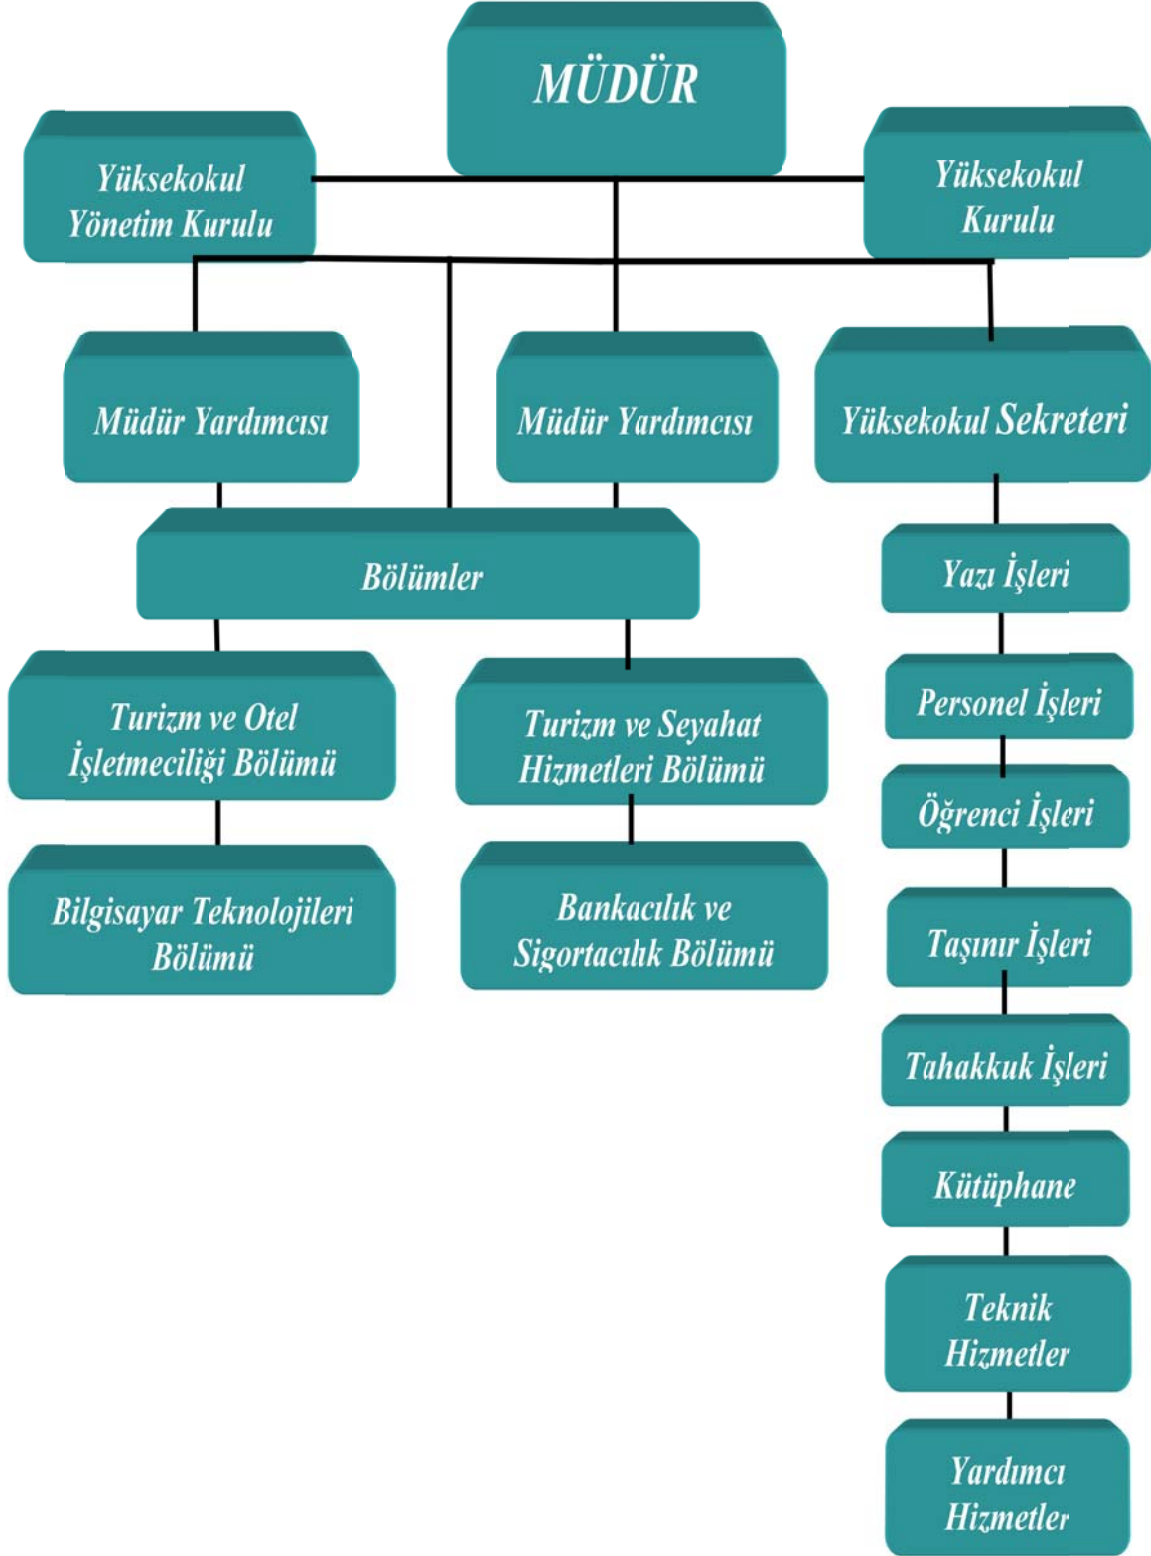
MÜDÜR

Yüksekokul Yönetim Kurulu

Yüksekokul Kurulu

Müdür Yardımcısı

Müdür Yardımcısı

Yüksekokul Sekreteri

Bölümler

Yazı İşleri

Turizm ve Otel İşletmeciliği Bölümü

Turizm ve Seyahat Hizmetleri Bölümü

Personel İşleri

Öğrenci İşleri

Bilgisayar Teknolojileri Bölümü

Bankacılık ve Sigortacılık Bölümü

Taşınır İşleri

Tahakkuk İşleri

Kütüphane

Teknik Hizmetler

Yardımcı Hizmetler